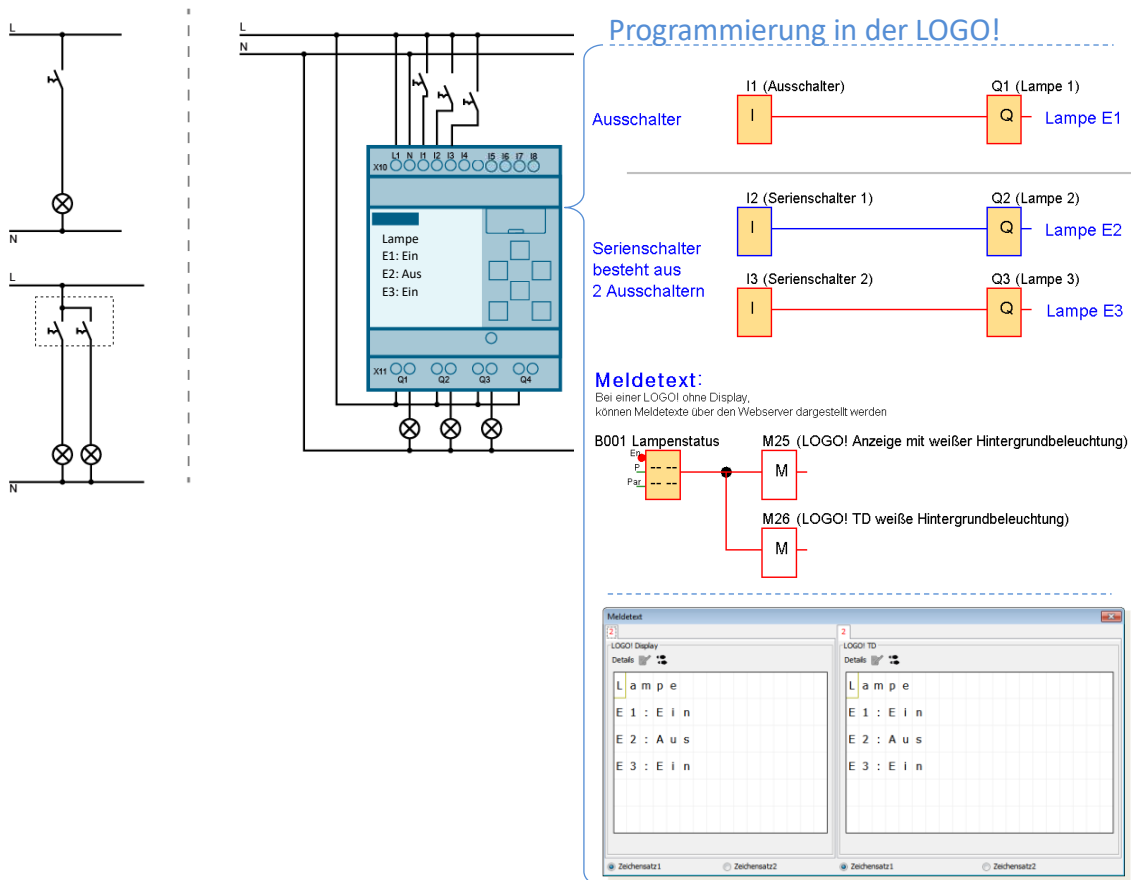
L

N

L

N

L
N

X10 L1 N I1 I2 I3 I4 I5 I6 I7 I8

Lampe
E1: Ein
E2: Aus
E3: Ein

X11 Q1 Q2 Q3 Q4

Programmierung in der LOGO!

Ausschalter

I1 (Ausschalter)
I

Q1 (Lampe 1)
Q
Lampe E1

Serienschalter besteht aus 2 Ausschaltern

I2 (Serienschalter 1)
I

Q2 (Lampe 2)
Q
Lampe E2

I3 (Serienschalter 2)
I

Q3 (Lampe 3)
Q
Lampe E3

Meldetext:
Bei einer LOGO! ohne Display, können Meldetexte über den Webserver dargestellt werden

B001 Lampenstatus
En
P
Par
-- --
-- --

M25 (LOGO! Anzeige mit weißer Hintergrundbeleuchtung)
M

M26 (LOGO! TD weiße Hintergrundbeleuchtung)
M

Meldetext
2
LOGO! Display
Details
L a m p e
E 1 : E i n
E 2 : A u s
E 3 : E i n

2
LOGO! TD
Details
L a m p e
E 1 : E i n
E 2 : A u s
E 3 : E i n

Zeichensatz1
Zeichensatz2
Zeichensatz1
Zeichensatz2